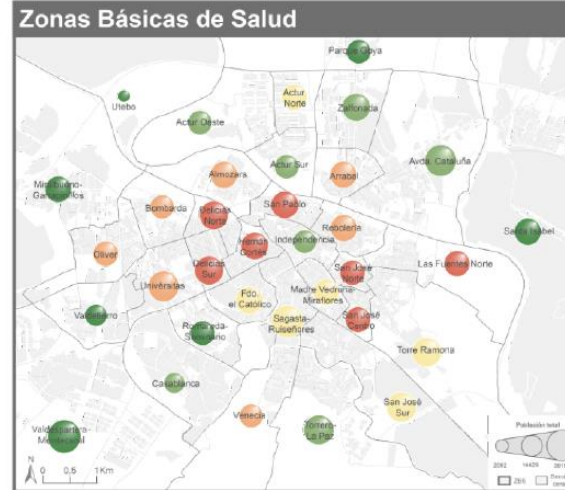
Zonas Básicas de Salud

Parque Goya

Utebo

Actur Norte

Zalfonada

Actur Oeste

Actur Sur

Almozara

Arrabal

Avda. Cataluña

Miralbueno-Garrapinillos

Bombarda

Delicias Norte

San Pablo

Rebolería

Santa Isabel

Independencia

Hernán Cortés

Oliver

Delicias Sur

San José Norte

Las Fuentes Norte

Universitas

Madre Vedruna-Miraflores

Fdo. el Católico

Valdefierro

Romareda-Seminario

Sagasta-Ruiseñores

San José Centro

Torre Ramona

Casablanca

San José Sur

Venecia

Torrero-La Paz

Valdespartera-Montecanal

Población total

2092

14429

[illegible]

ZBS

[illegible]

N

0 0,5 1 Km